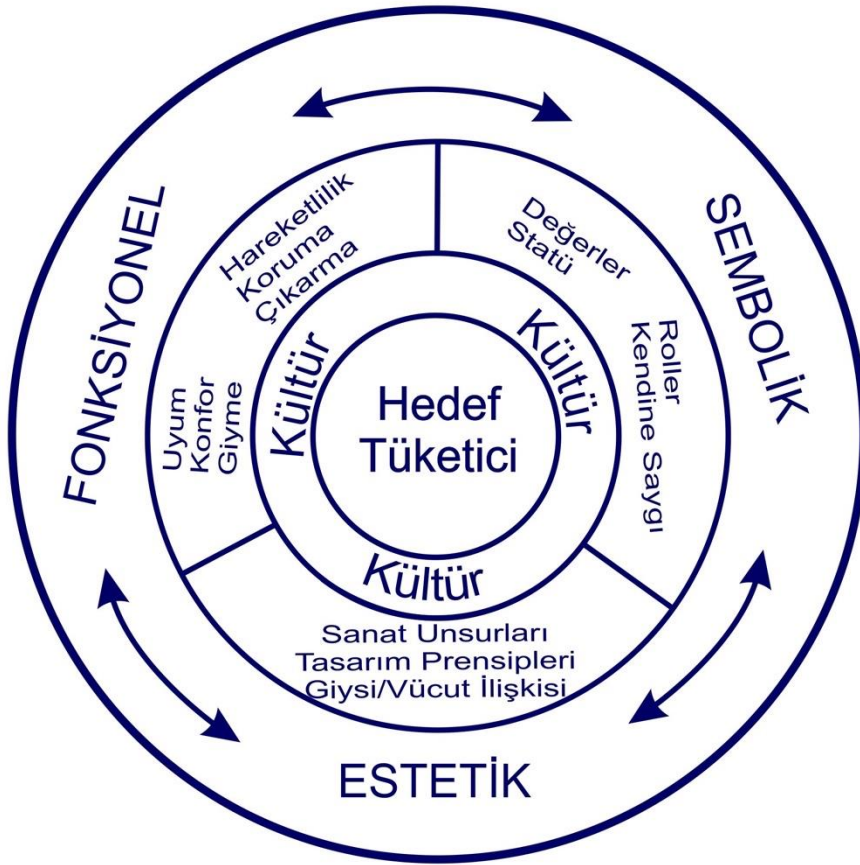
FONKSİYONEL

SEMBOLİK

Hareketlilik
Koruma
Çıkarma

Değerler
Statü

Uyum
Konfor
Giyme

Kültür

Kültür

Hedef
Tüketici

Roller
Kendine Saygı

Kültür

Sanat Unsurları
Tasarım Prensipleri
Giysi/Vücut İlişkisi

ESTETİK